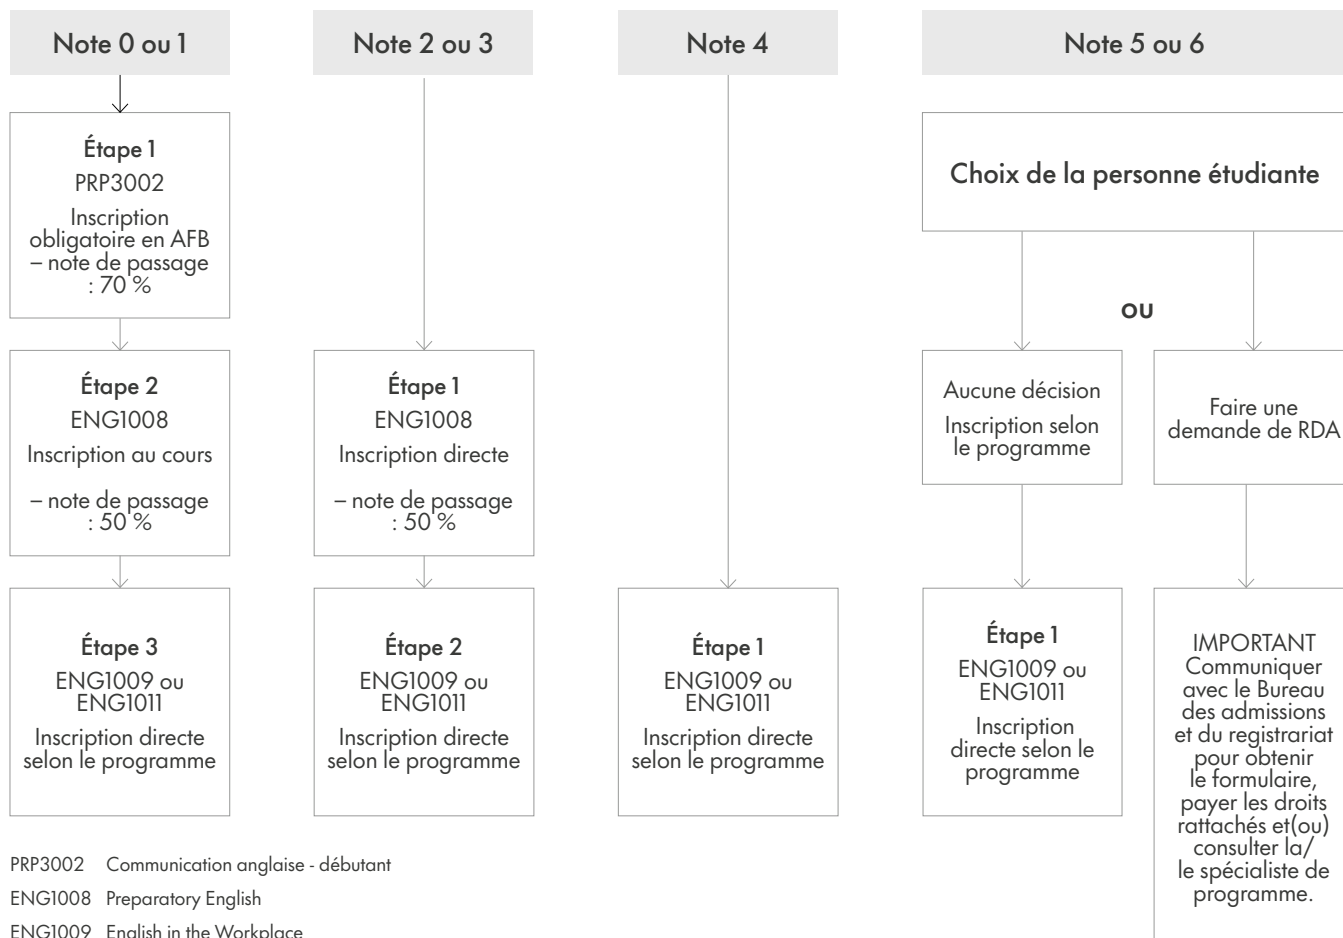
Note 0 ou 1

Étape 1
PRP3002
Inscription obligatoire en AFB – note de passage : 70 %

Étape 2
ENG1008
Inscription au cours
– note de passage : 50 %

Étape 3
ENG1009 ou ENG1011
Inscription directe selon le programme

Note 2 ou 3

Étape 1
ENG1008
Inscription directe
– note de passage : 50 %

Étape 2
ENG1009 ou ENG1011
Inscription directe selon le programme

Note 4

Étape 1
ENG1009 ou ENG1011
Inscription directe selon le programme

Note 5 ou 6

Choix de la personne étudiante

ou

Aucune décision
Inscription selon le programme

Étape 1
ENG1009 ou ENG1011
Inscription directe selon le programme

Faire une demande de RDA

IMPORTANT
Communiquer avec le Bureau des admissions et du registrariat pour obtenir le formulaire, payer les droits rattachés et(ou) consulter la/le spécialiste de programme.

PRP3002 Communication anglaise - débutant
ENG1008 Preparatory English
ENG1009 English in the Workplace